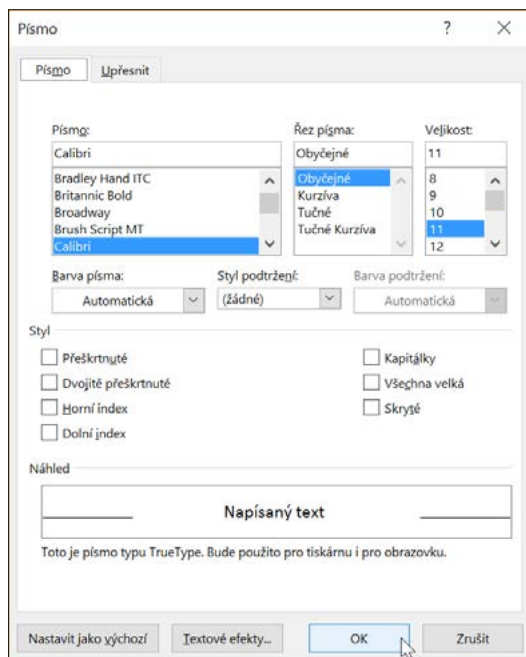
Písmo

?

×

Písmo

Upřesnit

Písmo:

Calibri

Bradley Hand ITC
Britannic Bold
Broadway
Brush Script MT
Calibri

Řez písma:

Obyčejné

Obyčejné
Kurzíva
Tučné
Tučné Kurzíva

Velikost:

11

8
9
10
11
12

Barva písma:

Automatická

Styl podtržení:

(žádné)

Barva podtržení:

Automatická

Styl

Přeškrtnuté

Dvojitě přeškrtnuté

Horní index

Dolní index

Kapitálky

Všechna velká

Skryté

Náhled

Napísaný text

Toto je písmo typu TrueType. Bude použito pro tiskárnu i pro obrazovku.

Nastavit jako výchozí

Textové efekty...

OK

Zrušit